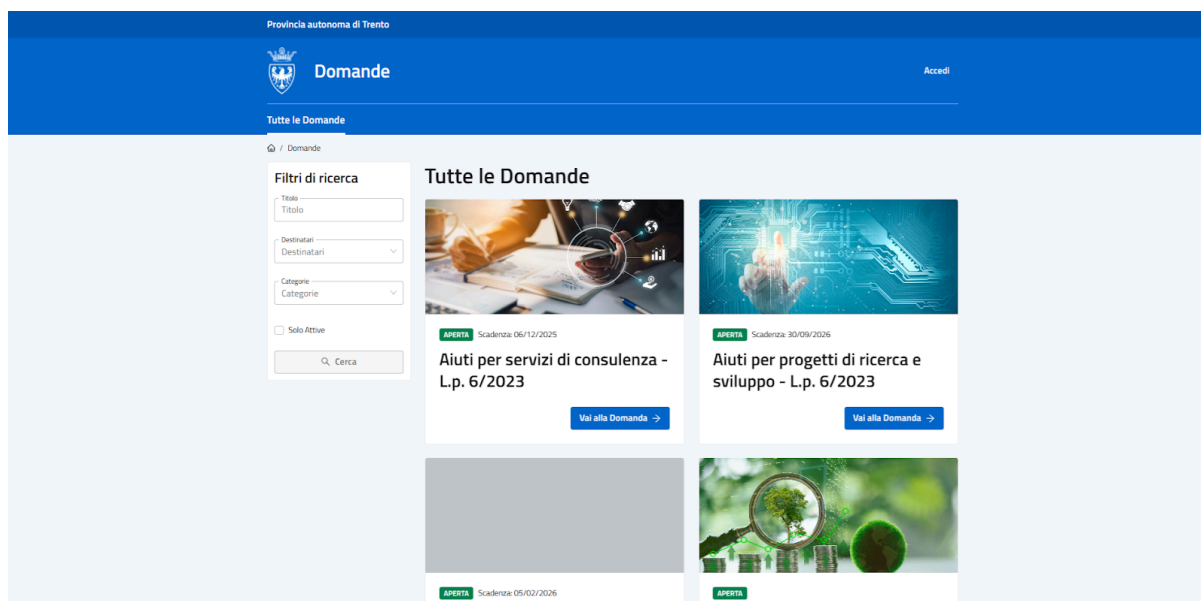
Provincia autonoma di Trento

Domande

Accedi

Tutte le Domande

/ Domande

Filtri di ricerca

Titolo
Titolo

Destinatari
Destinatari

Categorie
Categorie

Solo Attive

Cerca

Tutte le Domande

APERTA Scadenza: 06/12/2025

Aiuti per servizi di consulenza - L.p. 6/2023

Vai alla Domanda →

APERTA Scadenza: 30/09/2026

Aiuti per progetti di ricerca e sviluppo - L.p. 6/2023

Vai alla Domanda →

APERTA Scadenza: 05/02/2026

APERTA